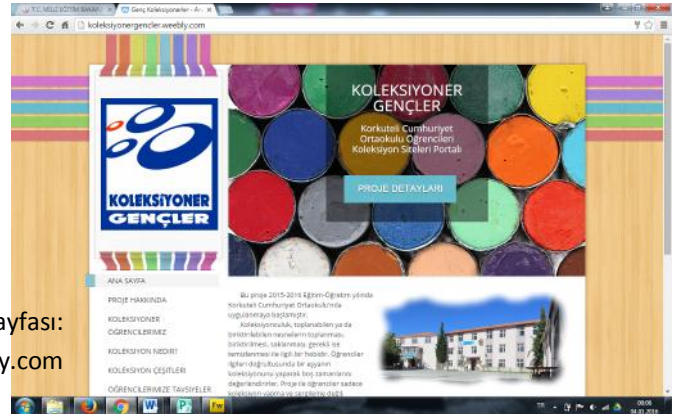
T.C. MİLLİ EĞİTİM BAKANL
Genç Koleksiyoner - A
koleksiyonergencler.weebly.com

KOLEKSİYONER GENÇLER

KOLEKSİYONER GENÇLER
Korkuteli Cumhuriyet Ortaokulu Öğrencileri Koleksiyon Siteleri Portalı

PROJE DETAYLARI

ANA SAYFA
PROJE HAKKINDA
KOLEKSİYONER ÖĞRENCİLERİMİZ
KOLEKSİYON NEDİR?
KOLEKSİYON ÇEŞİTLERİ
ÖĞRENCİLERİMİZE TAVSİYELER

Bu proje 2015-2016 Eğitim-Öğretim yılında Korkuteli Cumhuriyet Ortaokulu'nda uygulanmaya başlamıştır.
Koleksiyonculuk, toplanabilen ya da biriktirilebilen nesnelerin toplanması, biriktirilmesi, saklanması, gerekli ise temizlenmesi ile ilgili bir hobidir. Öğrenciler ilgileri doğrultusunda bir ayyanın koleksiyonunu yaparak boş zamanlarını değerlendirirler. Proje ile öğrenciler sadece koleksiyon yapma ve sergileme değil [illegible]

ayfası:
y.com

TR
09:06
04.03.2016